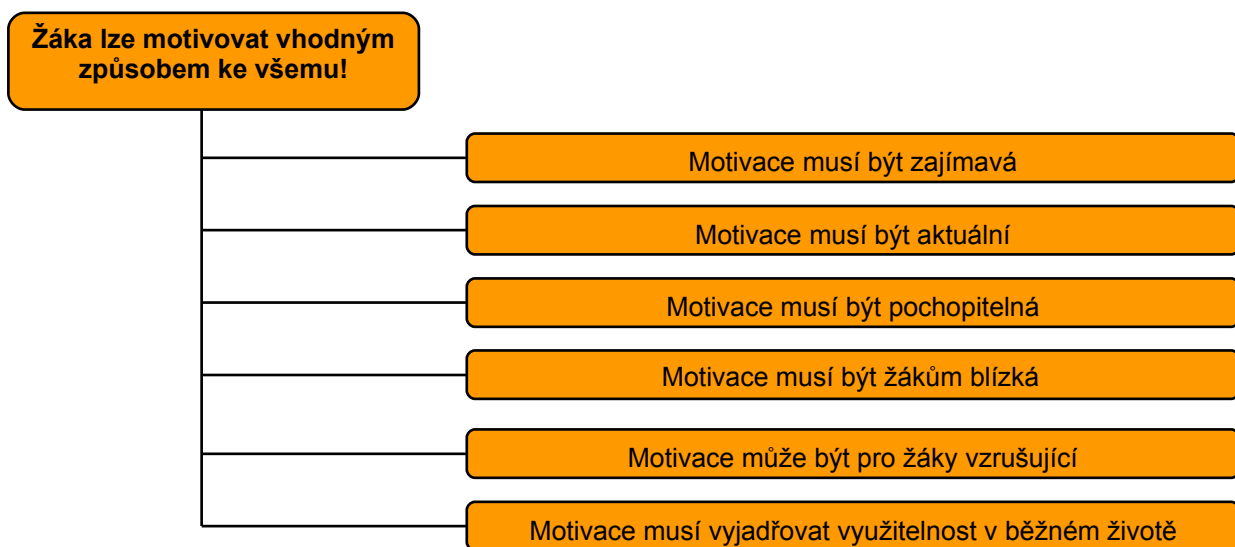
Žáka lze motivovat vhodným způsobem ke všemu!

Motivace musí být zajímavá

Motivace musí být aktuální

Motivace musí být pochopitelná

Motivace musí být žákům blízká

Motivace může být pro žáky vzrušující

Motivace musí vyjadřovat využitelnost v běžném životě